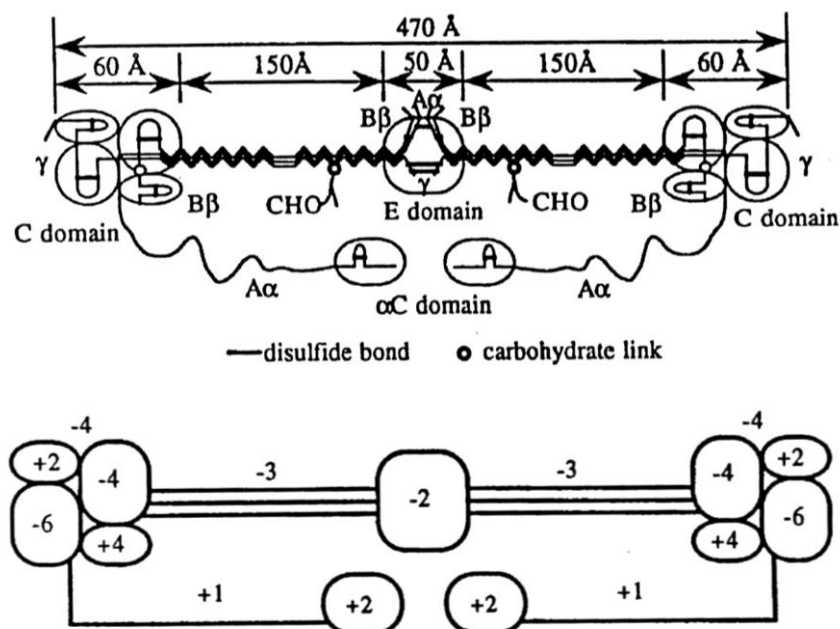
470 Å

60 Å

150Å

50 Å

150Å

60 Å

Bβ

Aα

Bβ

γ

γ

Bβ

CHO

γ

E domain

CHO

Bβ

C domain

C domain

Aα

αC domain

Aα

—disulfide bond

o carbohydrate link

-4

+2

-4

-6

+4

-3

-2

-3

-4

-4

+2

-6

+4

+1

+2

+2

+1